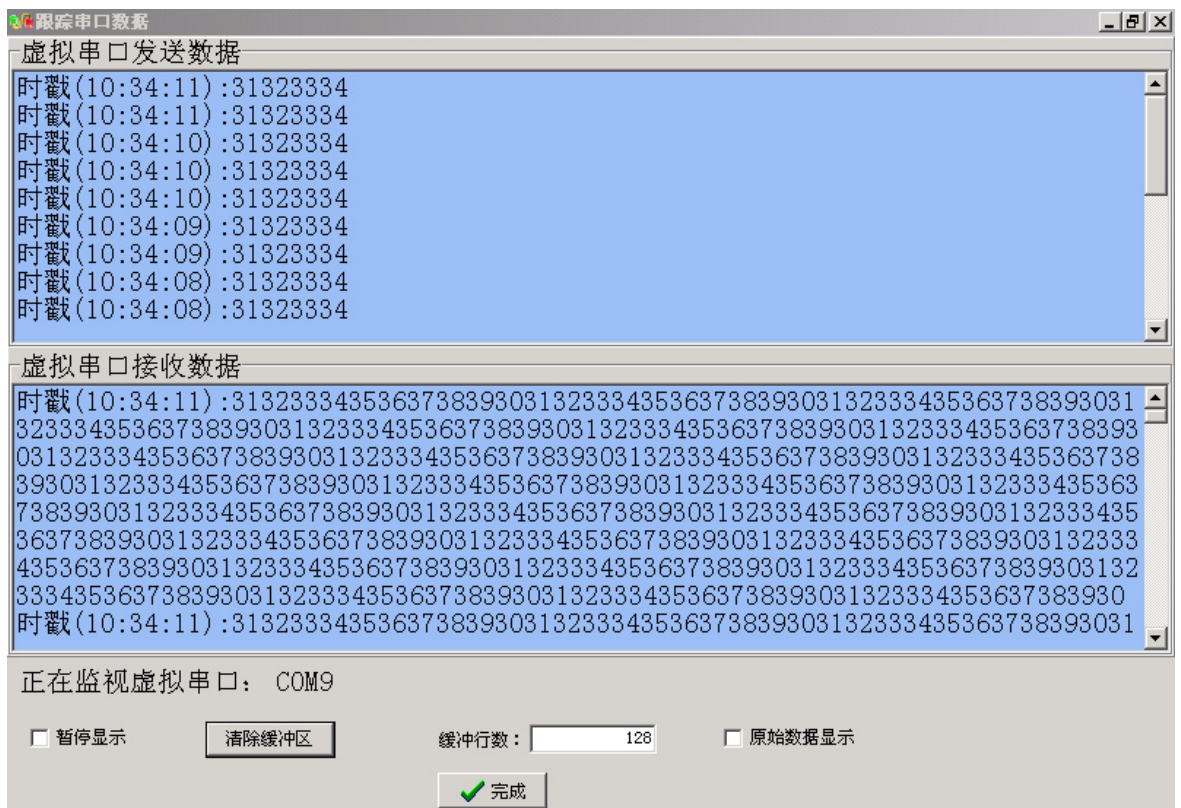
跟踪串口数据

虚拟串口发送数据

时戳(10:34:11):31323334
时戳(10:34:11):31323334
时戳(10:34:10):31323334
时戳(10:34:10):31323334
时戳(10:34:10):31323334
时戳(10:34:09):31323334
时戳(10:34:09):31323334
时戳(10:34:08):31323334
时戳(10:34:08):31323334

虚拟串口接收数据

时戳(10:34:11):31323334353637383930313233343536373839303132333435363738393031
32333435363738393031323334353637383930313233343536373839303132333435363738393
03132333435363738393031323334353637383930313233343536373839303132333435363738
39303132333435363738393031323334353637383930313233343536373839303132333435363
73839303132333435363738393031323334353637383930313233343536373839303132333435
36373839303132333435363738393031323334353637383930313233343536373839303132333
43536373839303132333435363738393031323334353637383930313233343536373839303132
3334353637383930313233343536373839303132333435363738393031323334353637383930
时戳(10:34:11):31323334353637383930313233343536373839303132333435363738393031

正在监视虚拟串口： COM9

暂停显示

清除缓冲区

缓冲行数： 128

原始数据显示

完成